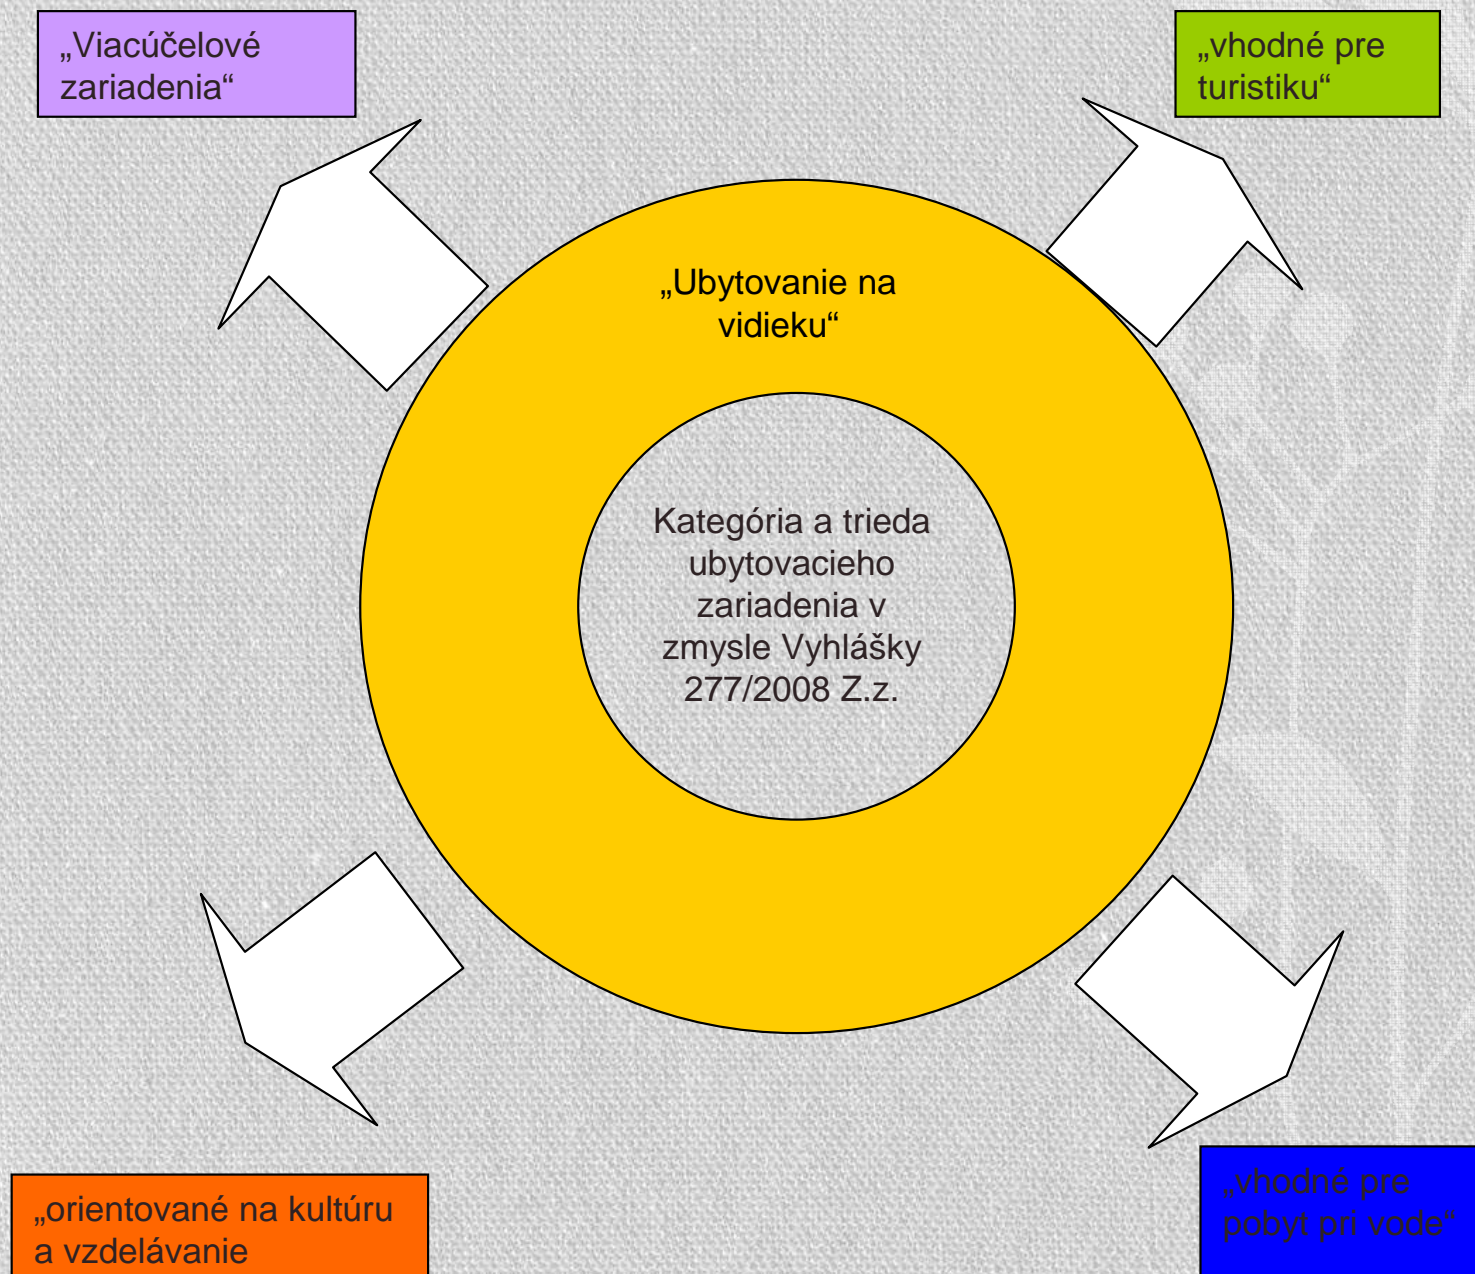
„Viacúčelové zariadenia“

„vhodné pre turistiku“

„Ubytovanie na vidieku“

Kategória a trieda ubytovacieho zariadenia v zmysle Vyhlášky 277/2008 Z.z.

„orientované na kultúru a vzdelávanie

„vhodné pre pobyt pri vode“